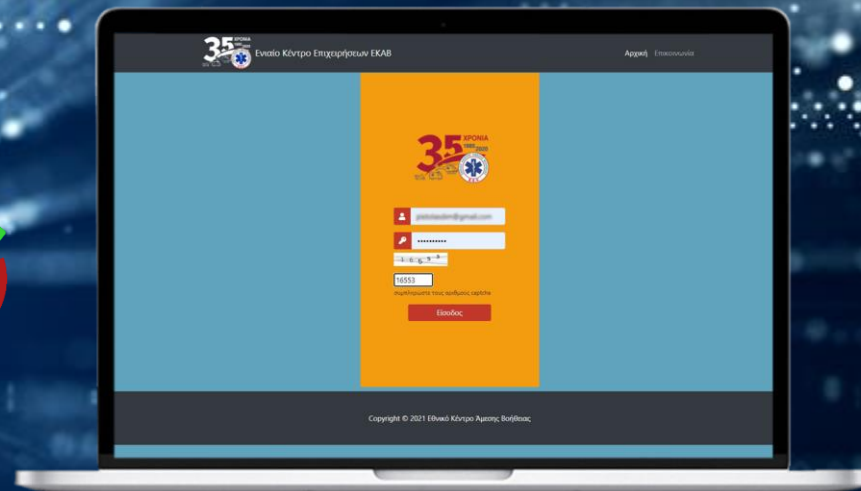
35 ΧΡΟΝΙΑ Ενιαίο Κέντρο Επιχειρήσεων ΕΚΑΒ

Αρχική Επικοινωνία

35 ΧΡΟΝΙΑ 1985 2020

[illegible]@gmail.com

••••••••••

1 6 5 5 3

16553

συμπληρώστε τους αριθμούς captcha

Είσοδος

Copyright © 2021 Εθνικό Κέντρο Άμεσης Βοήθειας